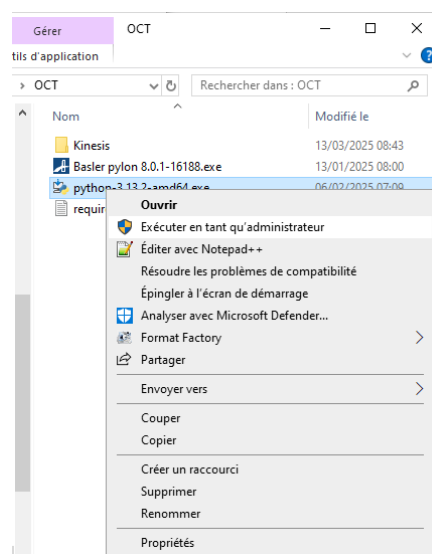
Gérer
OCT
tils d'application
› OCT
Rechercher dans : OCT
Nom
Modifié le
Kinesis
13/03/2025 08:43
Basler pylon 8.0.1-16188.exe
13/01/2025 08:00
python-3.13.2-amd64.exe
06/02/2025 07:09
requir
Ouvrir
Exécuter en tant qu'administrateur
Éditer avec Notepad++
Résoudre les problèmes de compatibilité
Épingler à l'écran de démarrage
Analyser avec Microsoft Defender...
Format Factory
Partager
Envoyer vers
Couper
Copier
Créer un raccourci
Supprimer
Renommer
Propriétés